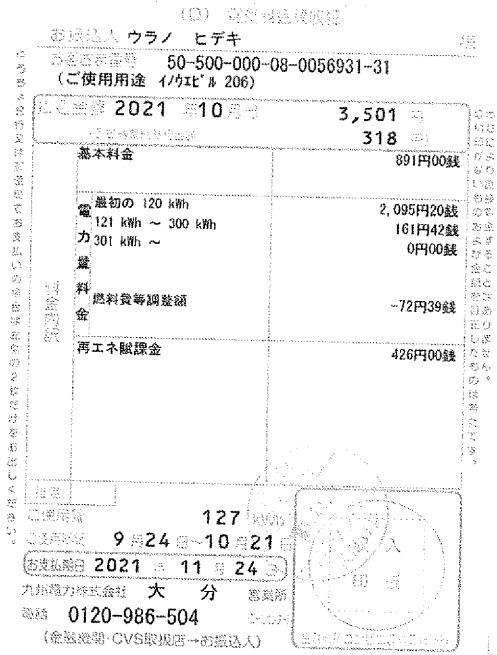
(D) 領収済通知書

お振込人 ウラノ ヒデキ 様

お客さま番号 50-500-000-08-0056931-31
(ご使用用途 イノウエビル 206)

請求金額 2021 年10月分 3,501 円
(うち消費税等相当額) 318 円

基本料金 891円00銭

電力量料金
最初の 120 kWh 2,095円20銭
121 kWh ～ 300 kWh 161円42銭
301 kWh ～ 0円00銭

燃料費等調整額 -72円39銭

再エネ賦課金 426円00銭

料金内訳

ご使用量 127 kWh
ご使用期間 9 月24 日～10 月21 日
お支払期日 2021 年 11 月 24 日
九州電力株式会社 大 分 営業所
電話 0120-986-504
(金融機関・CVS取扱店→お振込人)

この領収書は金融機関または収納代理店で受付けた後でお返しいたしますので大切に保管してください。

収納印のないものは無効です。金額を訂正したものは無効です。

収納 印

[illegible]